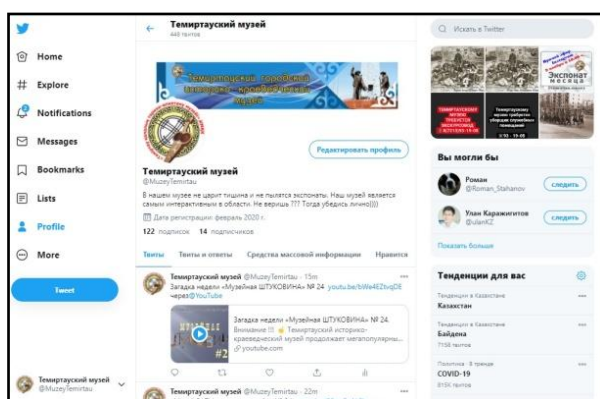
Home
Explore
Notifications
Messages
Bookmarks
Lists
Profile
More
Tweet

Темиртауский музей
@MuzeyTemirtau

Темиртауский музей
449 твитов

Темиртауский городской историко-краеведческий музей

Редактировать профиль

Темиртауский музей
@MuzeyTemirtau

В нашем музее не царит тишина и не пылятся экспонаты. Наш музей является самым интерактивным в области. Не веришь ??? Тогда убедись лично)))

Дата регистрации: февраль 2020 г.

122 подписок 14 подписчиков

Твиты | Твиты и ответы | Средства массовой информации | Нравится

Темиртауский музей @MuzeyTemirtau · 15m
Загадка недели «Музейная ШТУКОВИНА» № 24. youtu.be/bWe4EZtvqDE через @YouTube

Загадка недели «Музейная ШТУКОВИНА» № 24.
Внимание !!! Темиртауский историко-краеведческий музей продолжает мегапопулярны...
youtube.com

Темиртауский музей @MuzeyTemirtau · 22m

Искать в Twitter

Экспонат месяца

Вы могли бы

Роман
@Roman_Stahanov
следить

Улан Каражигитов
@ulanKZ
следить

Показать больше

Тенденции для вас

Тенденции в Казахстане
Казахстан

Тенденции в Казахстане
Байдена
7156 твитов

Политика · В тренде
COVID-19
815K твитов